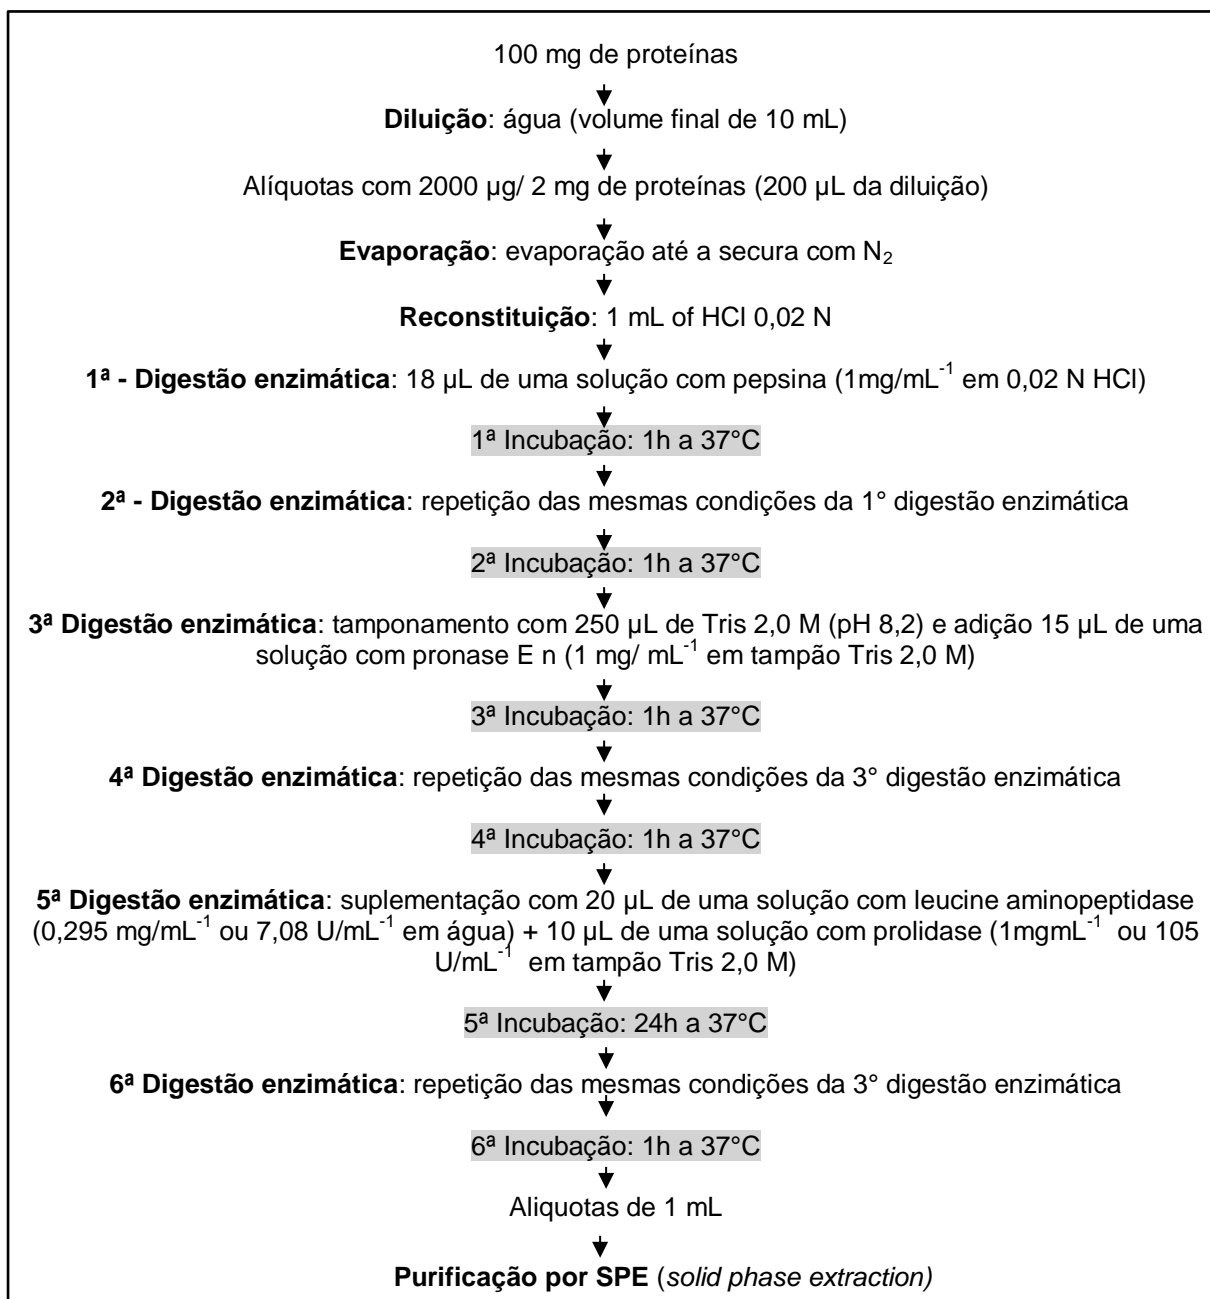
100 mg de proteínas

**Diluição**: água (volume final de 10 mL)

Alíquotas com 2000 µg/ 2 mg de proteínas (200 µL da diluição)

**Evaporação**: evaporação até a secura com $N_2$

**Reconstituição**: 1 mL of HCl 0,02 N

**1ª - Digestão enzimática**: 18 µL de uma solução com pepsina (1mg/mL$^{-1}$ em 0,02 N HCl)

1ª Incubação: 1h a 37°C

**2ª - Digestão enzimática**: repetição das mesmas condições da 1° digestão enzimática

2ª Incubação: 1h a 37°C

**3ª Digestão enzimática**: tamponamento com 250 µL de Tris 2,0 M (pH 8,2) e adição 15 µL de uma solução com pronase E n (1 mg/ mL$^{-1}$ em tampão Tris 2,0 M)

3ª Incubação: 1h a 37°C

**4ª Digestão enzimática**: repetição das mesmas condições da 3° digestão enzimática

4ª Incubação: 1h a 37°C

**5ª Digestão enzimática**: suplementação com 20 µL de uma solução com leucine aminopeptidase (0,295 mg/mL$^{-1}$ ou 7,08 U/mL$^{-1}$ em água) + 10 µL de uma solução com prolidase (1mgmL$^{-1}$ ou 105 U/mL$^{-1}$ em tampão Tris 2,0 M)

5ª Incubação: 24h a 37°C

**6ª Digestão enzimática**: repetição das mesmas condições da 3° digestão enzimática

6ª Incubação: 1h a 37°C

Aliquotas de 1 mL

**Purificação por SPE** (*solid phase extraction)*